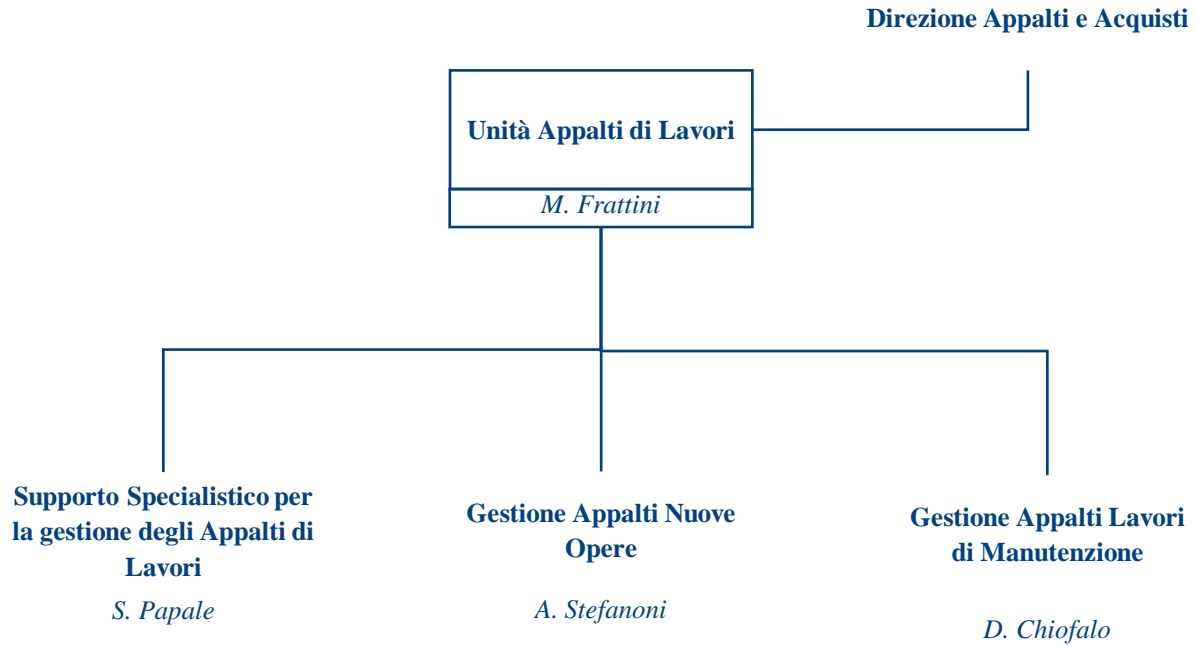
Direzione Appalti e Acquisti

Unità Appalti di Lavori

M. Frattini

Supporto Specialistico per la gestione degli Appalti di Lavori

S. Papale

Gestione Appalti Nuove Opere

A. Stefanoni

Gestione Appalti Lavori di Manutenzione

D. Chiofalo